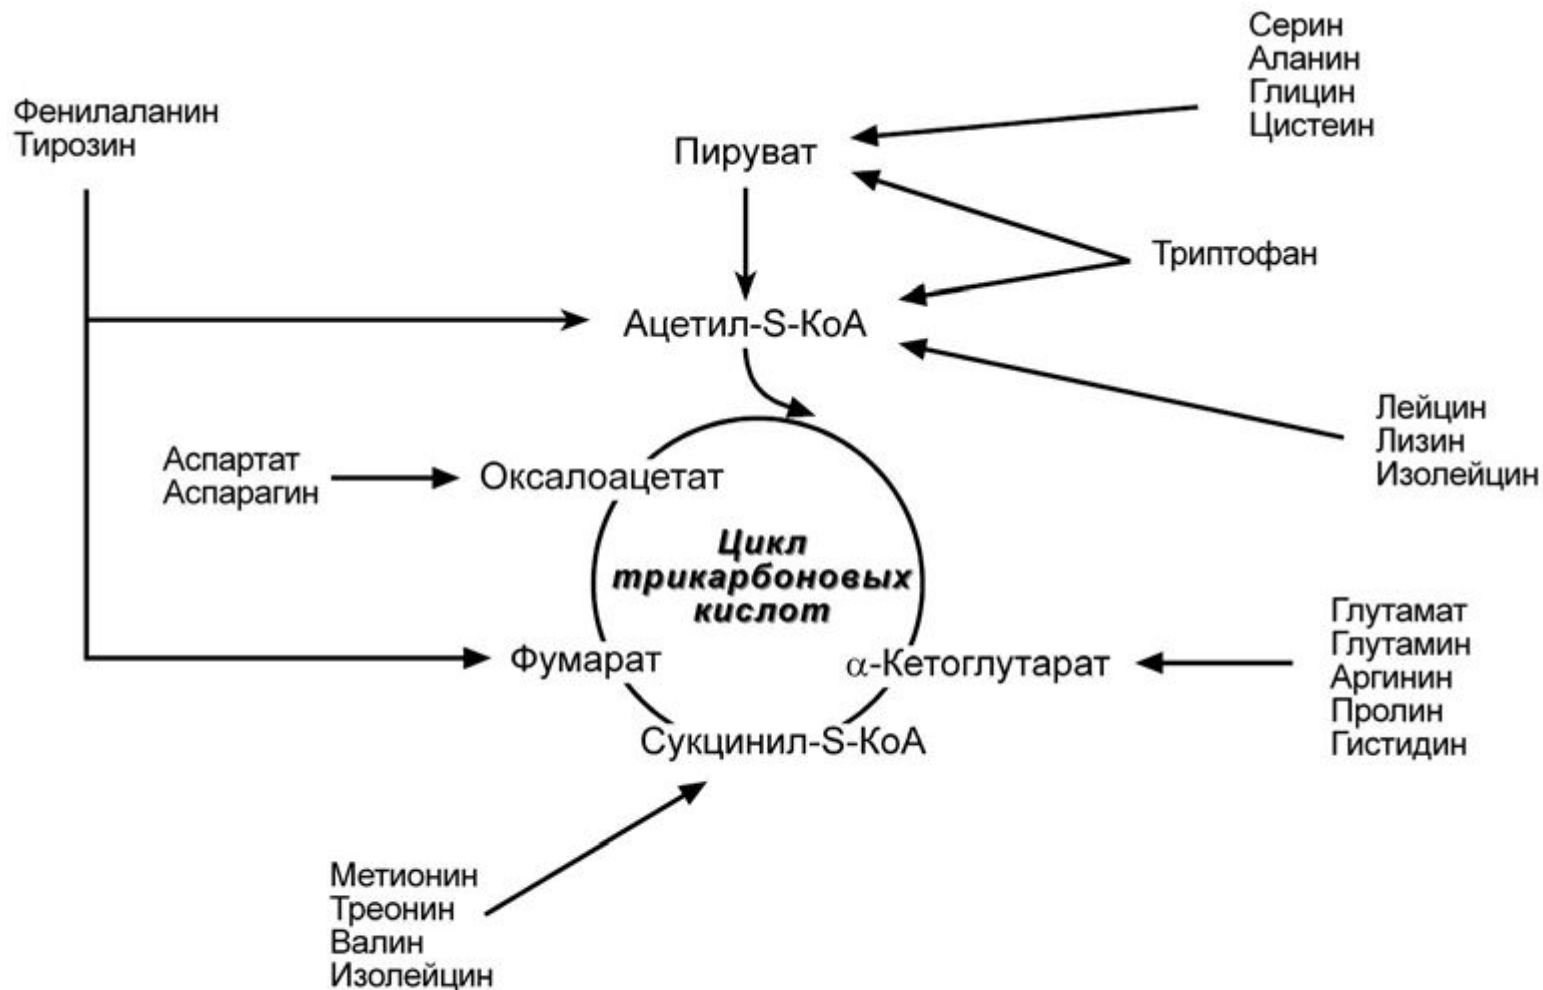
Серин
Аланин
Глицин
Цистеин

Фенилаланин
Тирозин

Пируват

Триптофан

Ацетил-S-КоА

Лейцин
Лизин
Изолейцин

Аспартат
Аспарагин

Оксалоацетат

Цикл трикарбоновых кислот

Глутамат
Глутамин
Аргинин
Пролин
Гистидин

Фумарат

$\alpha$-Кетоглутарат

Сукцинил-S-КоА

Метионин
Треонин
Валин
Изолейцин